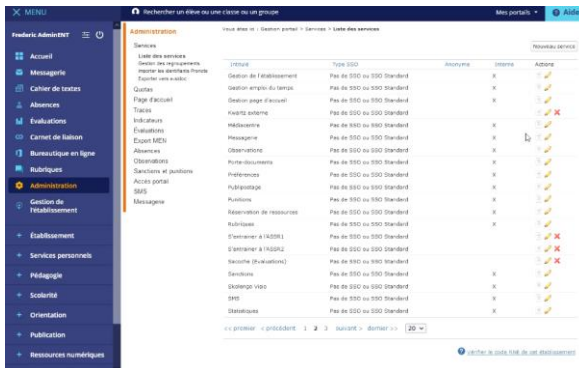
✕ MENU

Rechercher un élève ou une classe ou un groupe

Mes portails ▾

Aide

Frederic AdminENT

Accueil

Messagerie

Cahier de textes

Absences

Évaluations

Carnet de liaison

Bureautique en ligne

Rubriques

Administration

Gestion de l'établissement

+ Établissement

+ Services personnels

+ Pédagogie

+ Scolarité

+ Orientation

+ Publication

+ Ressources numériques

Administration

Services

Liste des services

Gestion des regroupements

Importer les identifiants Pronote

Exporter vers eLyco

Quotas

Page d'accueil

Traces

Indicateurs

Évaluations

Expert MEN

Absences

Observations

Sanctions et punitions

Accès portail

SMS

Messagerie

Vous êtes ici : Gestion portail > Services > Liste des services

Nouveau service

| Intitulé | Type SSO | Anonyme | Interne | Actions |
|---|---|---|---|---|
| Gestion de l'établissement | Pas de SSO ou SSO Standard | | X | |
| Gestion emploi du temps | Pas de SSO ou SSO Standard | | X | |
| Gestion page d'accueil | Pas de SSO ou SSO Standard | | X | |
| Kwartz externe | Pas de SSO ou SSO Standard | | | |
| Médiacentre | Pas de SSO ou SSO Standard | | X | |
| Messagerie | Pas de SSO ou SSO Standard | | X | |
| Observations | Pas de SSO ou SSO Standard | | X | |
| Porte-documents | Pas de SSO ou SSO Standard | | X | |
| Préférences | Pas de SSO ou SSO Standard | | X | |
| Publipostage | Pas de SSO ou SSO Standard | | X | |
| Punitions | Pas de SSO ou SSO Standard | | X | |
| Réservation de ressources | Pas de SSO ou SSO Standard | | X | |
| Rubriques | Pas de SSO ou SSO Standard | | X | |
| S'entraîner à l'ASSR1 | Pas de SSO ou SSO Standard | | | |
| S'entraîner à l'ASSR2 | Pas de SSO ou SSO Standard | | | |
| Sacoche (Évaluations) | Pas de SSO ou SSO Standard | | | |
| Sanctions | Pas de SSO ou SSO Standard | | X | |
| Skolengo Visio | Pas de SSO ou SSO Standard | | X | |
| SMS | Pas de SSO ou SSO Standard | | X | |
| Statistiques | Pas de SSO ou SSO Standard | | X | |

<< premier < précédent 1 2 3 suivant > dernier >> 20

Vérifier le code RNE de cet établissement